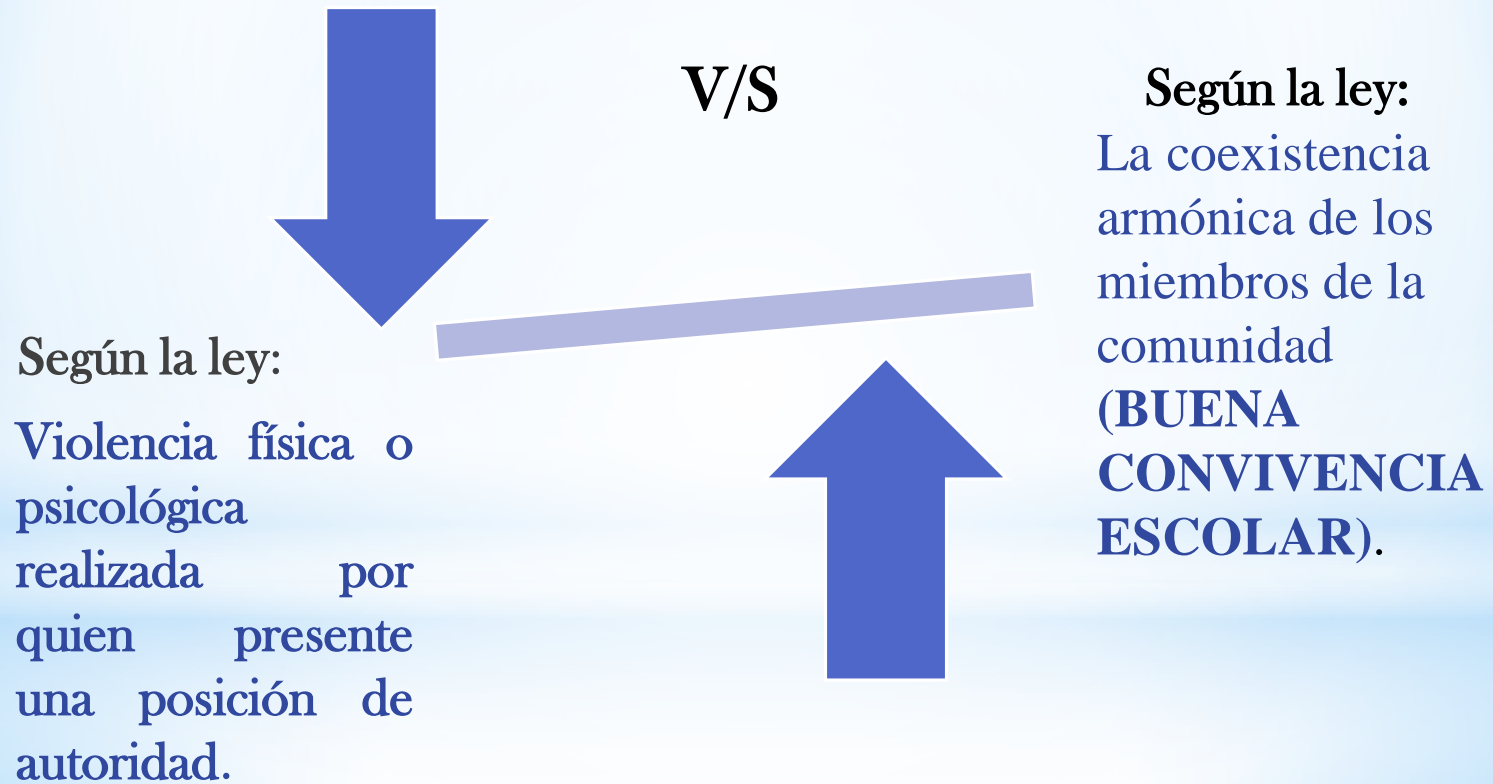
V/S

Según la ley:

La coexistencia armónica de los miembros de la comunidad (BUENA CONVIVENCIA ESCOLAR).

Según la ley:

Violencia física o psicológica realizada por quien presente una posición de autoridad.